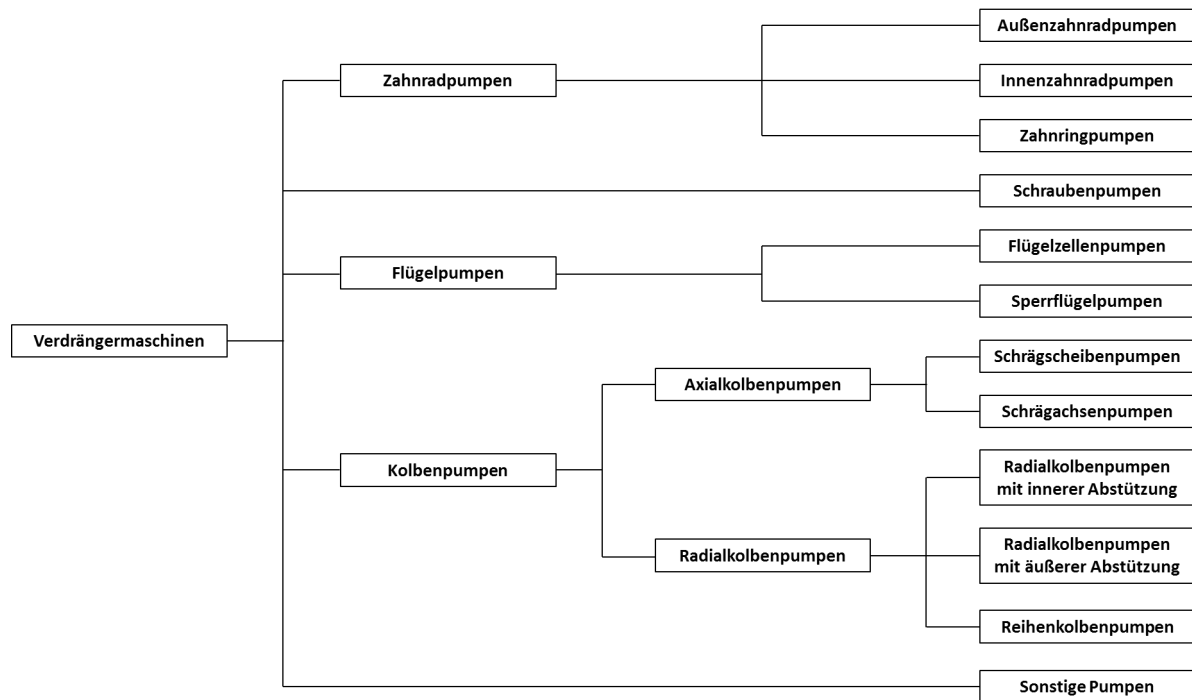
Verdrängermaschinen

Zahnradpumpen

Außenzahnradpumpen

Innenzahnradpumpen

Zahnringpumpen

Schraubenpumpen

Flügelpumpen

Flügelzellenpumpen

Sperrflügelpumpen

Kolbenpumpen

Axialkolbenpumpen

Schrägscheibenpumpen

Schrägachsenpumpen

Radialkolbenpumpen

Radialkolbenpumpen mit innerer Abstützung

Radialkolbenpumpen mit äußerer Abstützung

Reihenkolbenpumpen

Sonstige Pumpen